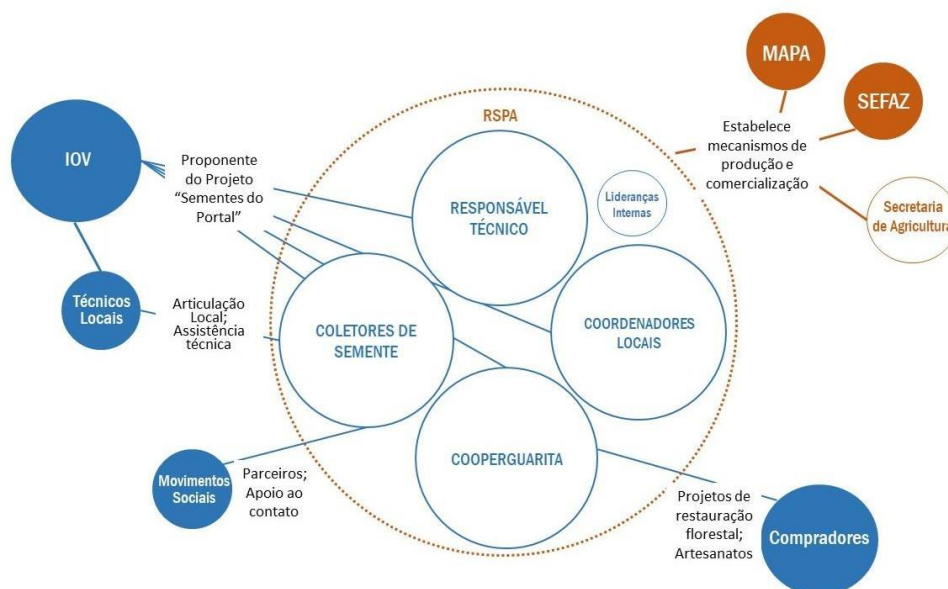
MAPA

SEFAZ

Estabelece mecanismos de produção e comercialização

Secretaria de Agricultura

RSPA

IOV

Proponente do Projeto "Sementes do Portal"

RESPONSÁVEL TÉCNICO

Lideranças Internas

Técnicos Locais

Articulação Local; Assistência técnica

COLETORES DE SEMENTE

COORDENADORES LOCAIS

COOPERGUARITA

Movimentos Sociais

Parceiros; Apoio ao contato

Projetos de restauração florestal; Artesanatos

Compradores